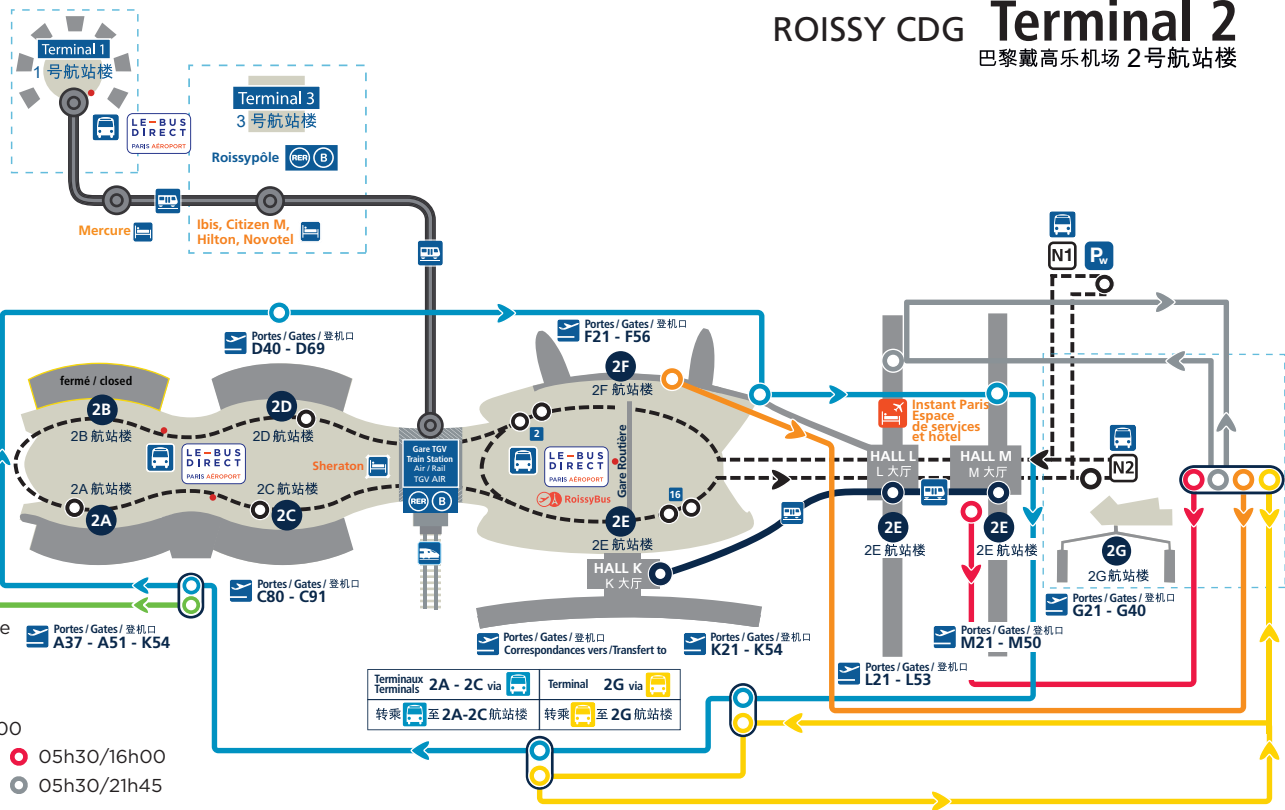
ROISSY CDG Terminal 2
巴黎戴高乐机场 2号航站楼

Terminal 1
1 号航站楼

LE-BUS DIRECT PARIS AÉROPORT

Terminal 3
3 号航站楼

Roissypôle RER B

Mercure

Ibis, Citizen M, Hilton, Novotel

N1 P w

Portes / Gates / 登机口
D40 - D69

Portes / Gates / 登机口
F21 - F56

fermé / closed

2B
2B 航站楼

2D
2D 航站楼

LE-BUS DIRECT PARIS AÉROPORT

Sheraton

2A 航站楼
2A

2C 航站楼
2C

Gare TGV
Train Station
Air / Rail
TGV AIR
RER B

2F
2F 航站楼

2

LE-BUS DIRECT PARIS AÉROPORT

RoissyBus

Gare Routière

16

2E
2E 航站楼

HALL K
K 大厅

Instant Paris
Espace de services et hôtel

HALL L
L 大厅

HALL M
M 大厅

N2

2E
2E 航站楼

2E
2E 航站楼

2G
2G 航站楼

Portes / Gates / 登机口
C80 - C91

e

Portes / Gates / 登机口
A37 - A51 - K54

Portes / Gates / 登机口
Correspondances vers / Transfert to

Portes / Gates / 登机口
K21 - K54

Portes / Gates / 登机口
L21 - L53

Portes / Gates / 登机口
M21 - M50

Portes / Gates / 登机口
G21 - G40

| Terminaux Terminals 2A - 2C via | Terminal 2G via |
|---|---|
| 转乘 至 2A-2C航站楼 | 转乘 至 2G 航站楼 |

00
05h30/16h00
05h30/21h45